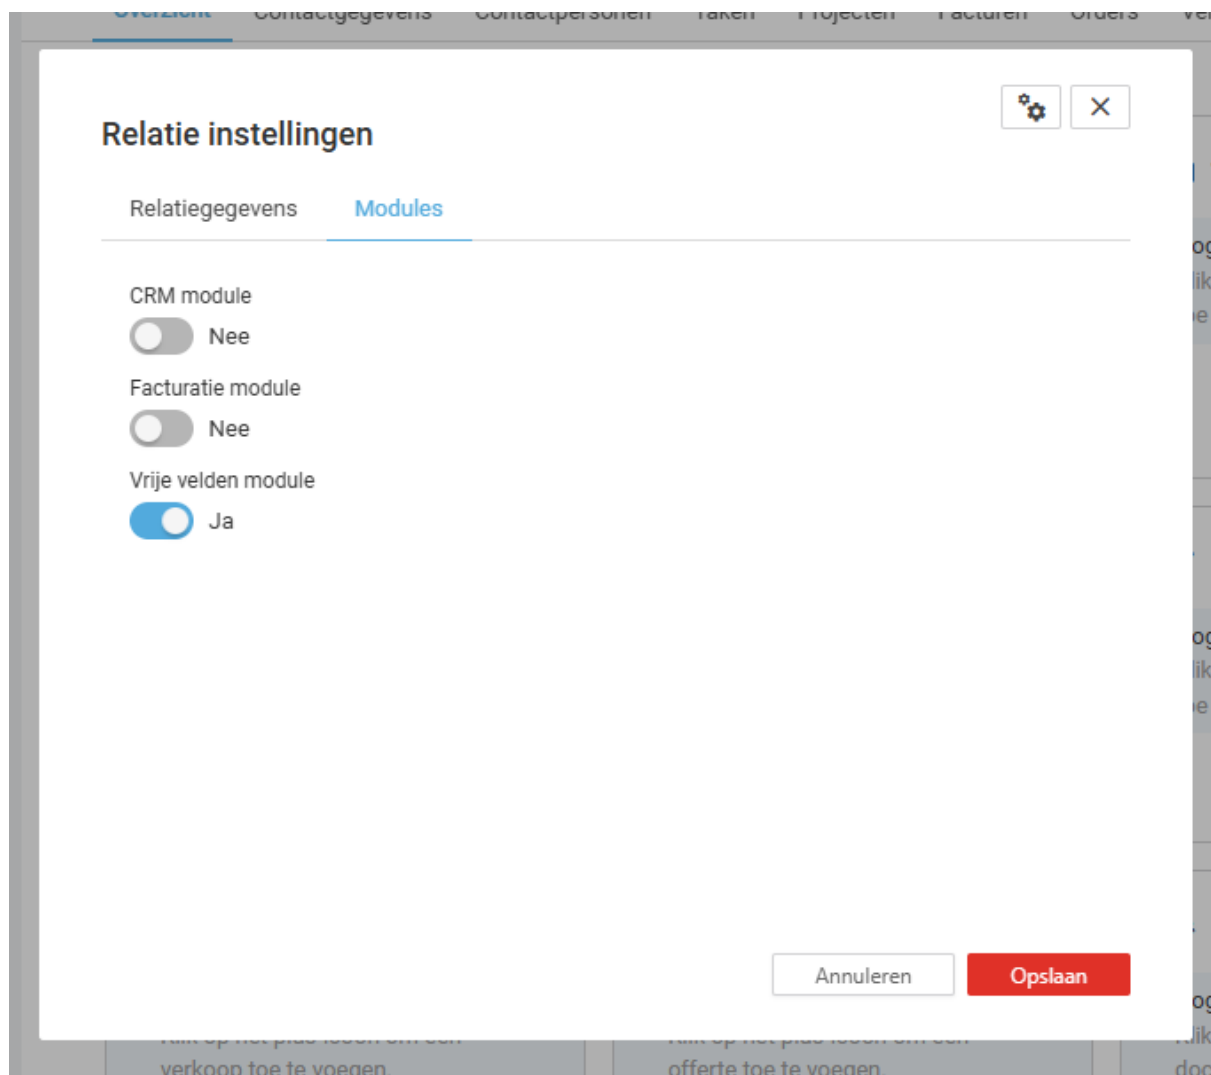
Overzicht Contactgegevens Contactpersonen Taken Projecten Facturen Orders Ve

Relatie instellingen

Relatiegegevens Modules

CRM module
Nee

Facturatie module
Nee

Vrije velden module
Ja

Annuleren Opslaan

verkoop toe te voegen.
offerte toe te voegen.